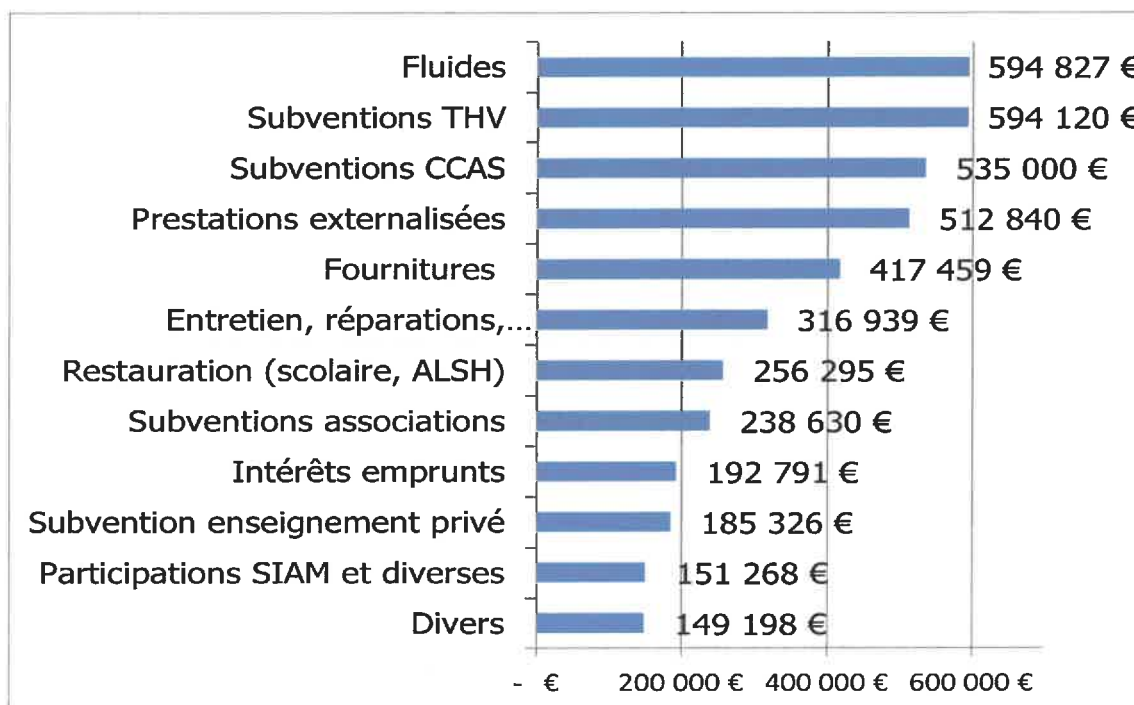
Fluides 594 827 €
Subventions THV 594 120 €
Subventions CCAS 535 000 €
Prestations externalisées 512 840 €
Fournitures 417 459 €
Entretien, réparations,... 316 939 €
Restauration (scolaire, ALSH) 256 295 €
Subventions associations 238 630 €
Intérêts emprunts 192 791 €
Subvention enseignement privé 185 326 €
Participations SIAM et diverses 151 268 €
Divers 149 198 €

- € 200 000 € 400 000 € 600 000 €